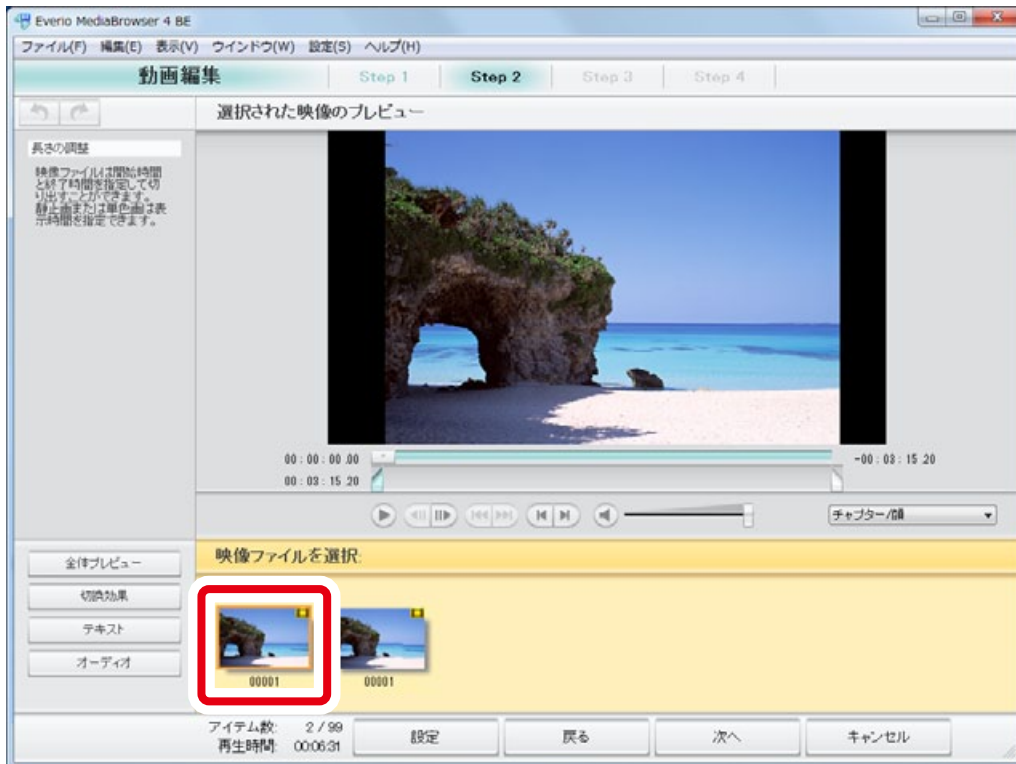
Everio MediaBrowser 4 BE

ファイル(F) 編集(E) 表示(V) ウインドウ(W) 設定(S) ヘルプ(H)

動画編集

Step 1 Step 2 Step 3 Step 4

選択された映像のプレビュー

長さの調整

映像ファイルは開始時間と終了時間を指定して切り出すことができます。静止画または単色画は表示時間を指定できます。

00 : 00 : 00 .00

-00 : 03 : 15 .20

00 : 03 : 15 .20

チャプター/頭

全体プレビュー

切換効果

テキスト

オーディオ

映像ファイルを選択:

00001

00001

アイテム数: 2 / 99

再生時間: 00:06:31

設定

戻る

次へ

キャンセル